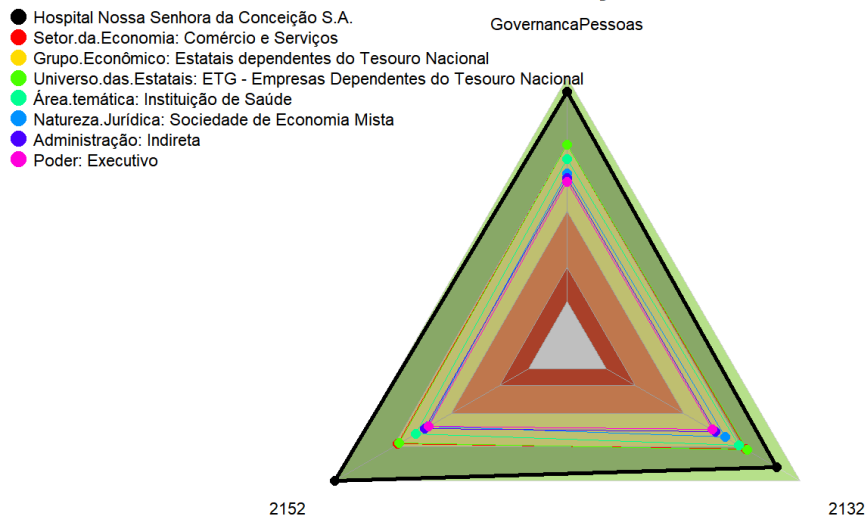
Hospital Nossa Senhora da Conceição S.A.
Setor.da.Economia: Comércio e Serviços
Grupo.Econômico: Estatais dependentes do Tesouro Nacional
Universo.das.Estatais: ETG - Empresas Dependentes do Tesouro Nacional
Área.temática: Instituição de Saúde
Natureza.Jurídica: Sociedade de Economia Mista
Administração: Indireta
Poder: Executivo

GovernancaPessoas

2152

2132